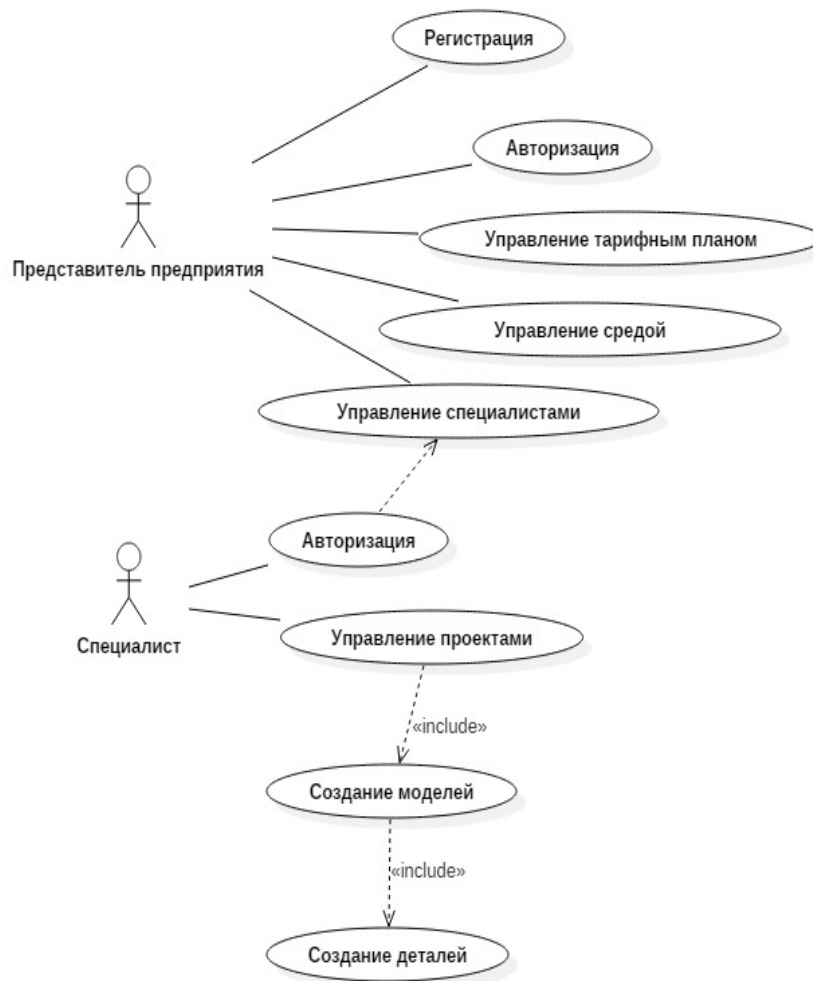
Регистрация

Авторизация

Представитель предприятия

Управление тарифным планом

Управление средой

Управление специалистами

Авторизация

Специалист

Управление проектами

«include»

Создание моделей

«include»

Создание деталей